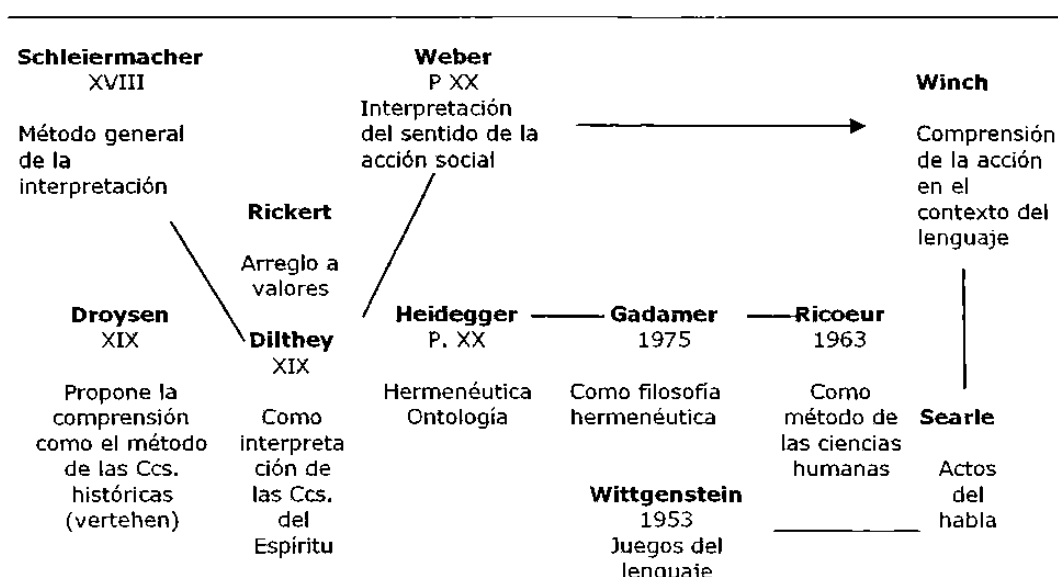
**Schleiermacher**
XVIII

Método general de la interpretación

**Weber**
P XX
Interpretación del sentido de la acción social

**Winch**

Comprensión de la acción en el contexto del lenguaje

**Rickert**

Arreglo a valores

**Droysen**
XIX

Propone la comprensión como el método de las Ccs. históricas (vertehen)

**Dilthey**
XIX

Como interpreta ción de las Ccs. del Espíritu

**Heidegger**
P. XX

Hermenéutica Ontología

**Gadamer**
1975

Como filosofía hermenéutica

**Ricoeur**
1963

Como método de las ciencias humanas

**Searle**

Actos del habla

**Wittgenstein**
1953
Juegos del lenguaje